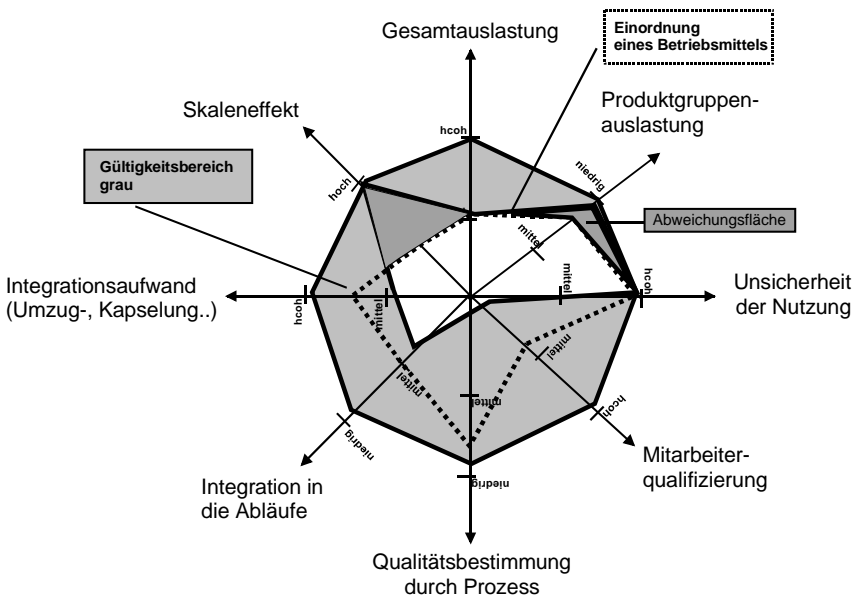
Gesamtauslastung

Einordnung eines Betriebsmittels

Skaleneffekt

Produktgruppenauslastung

Gültigkeitsbereich grau

hoch

hoch

niedrig

mittel

Abweichungsfläche

mittel

Integrationsaufwand (Umzug-, Kapselung..)

hoch

mittel

hoch

Unsicherheit der Nutzung

mittel

mittel

mittel

hoch

niedrig

niedrig

Integration in die Abläufe

Mitarbeiterqualifizierung

Qualitätsbestimmung durch Prozess